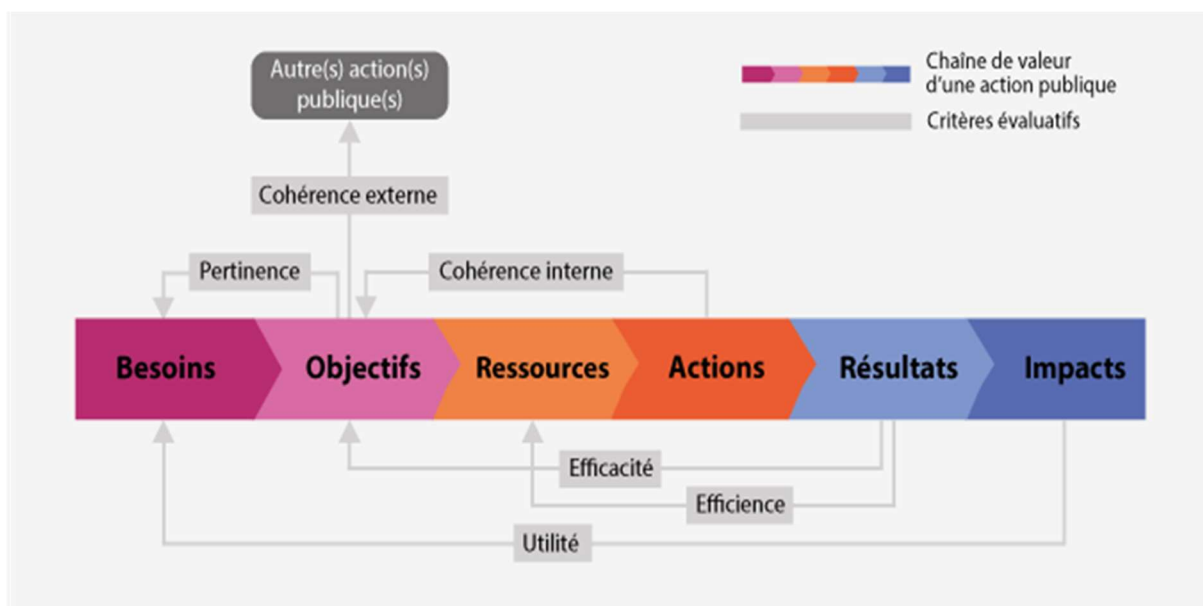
Autre(s) action(s) publique(s)

Chaîne de valeur d'une action publique

Critères évaluatifs

Cohérence externe

Pertinence

Cohérence interne

Besoins

Objectifs

Ressources

Actions

Résultats

Impacts

Efficacité

Efficience

Utilité